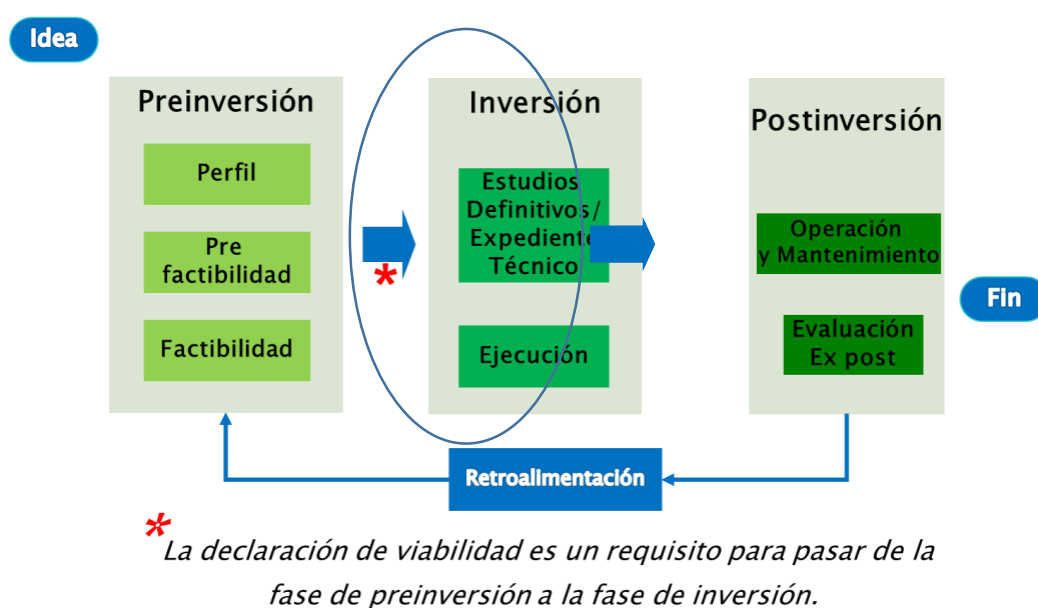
Idea

Preinversión

Perfil

Pre factibilidad

Factibilidad

*

Inversión

Estudios Definitivos/ Expediente Técnico

Ejecución

Postinversión

Operación y Mantenimiento

Evaluación Ex post

Fin

Retroalimentación

*La declaración de viabilidad es un requisito para pasar de la fase de preinversión a la fase de inversión.